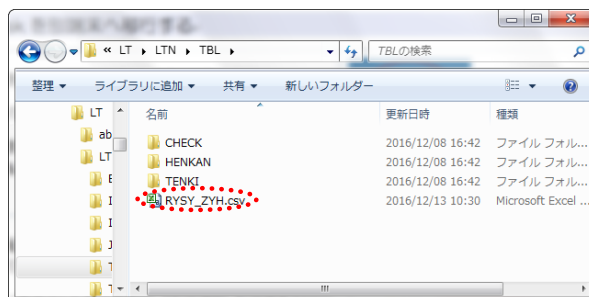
« LT ▸ LTN ▸ TBL ▸

TBLの検索

整理 ▾ ライブラリに追加 ▾ 共有 ▾ 新しいフォルダー

LT
ab
LT

| 名前 | 更新日時 | 種類 |
|---|---|---|
| CHECK | 2016/12/08 16:42 | ファイル フォル... |
| HENKAN | 2016/12/08 16:42 | ファイル フォル... |
| TENKI | 2016/12/08 16:42 | ファイル フォル... |
| RYSY_ZYH.csv | 2016/12/13 10:30 | Microsoft Excel ... |